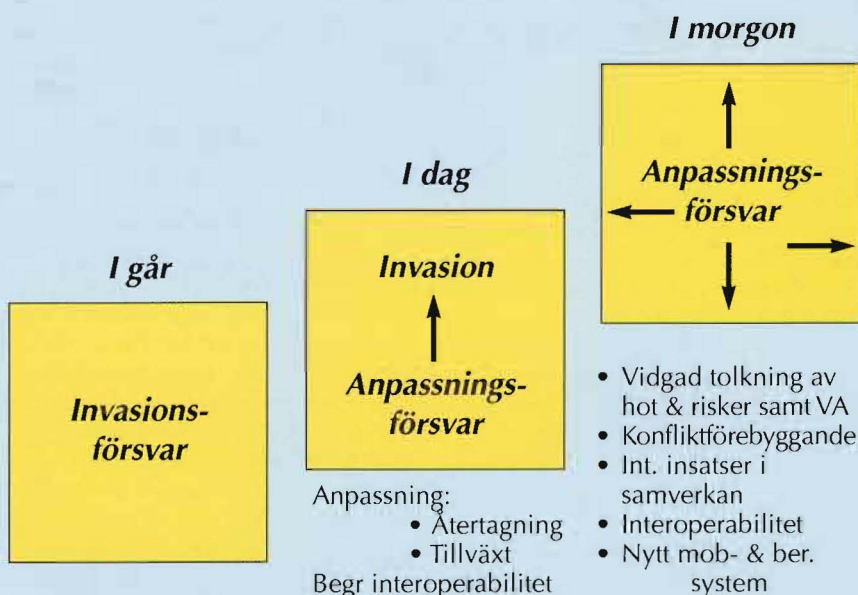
I morgon

Anpassningsförsvar

I dag

Invasion

Anpassningsförsvar

I går

Invasionsförsvar

Anpassning:
• Återtagning
• Tillväxt
Begr interoperabilitet

• Vidgad tolkning av hot & risker samt VA
• Konfliktförebyggande
• Int. insatser i samverkan
• Interoperabilitet
• Nytt mob- & ber. system